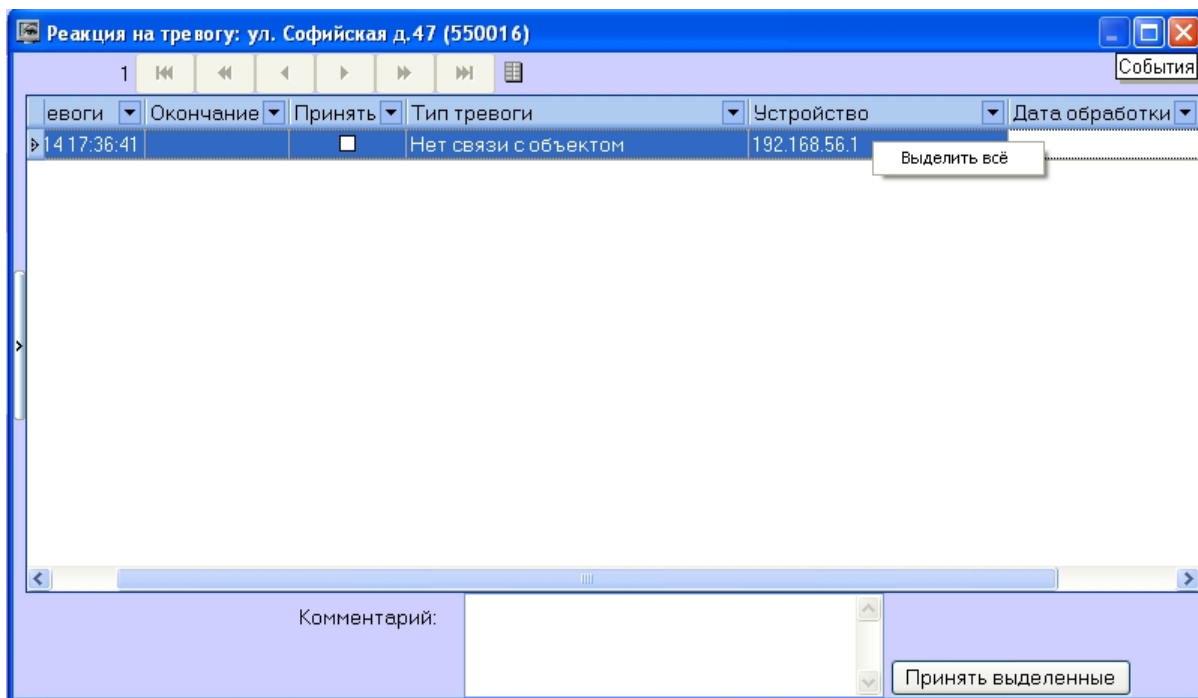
Реакция на тревогу: ул. Софийская д.47 (550016)

События

1

| евоги | Окончание | Принять | Тип тревоги | Устройство | Дата обработки |
|---|---|---|---|---|---|
| 14 17:36:41 | | ☐ | Нет связи с объектом | 192.168.56.1 | |

Выделить всё

Комментарий:

Принять выделенные